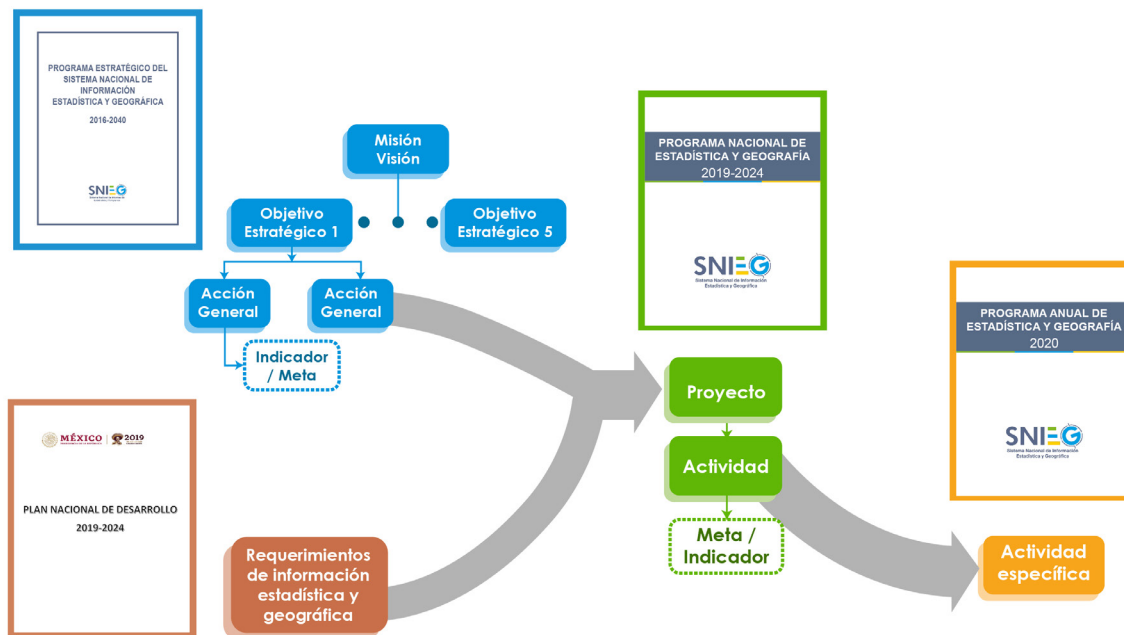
PROGRAMA ESTRATÉGICO DEL SISTEMA NACIONAL DE INFORMACIÓN ESTADÍSTICA Y GEOGRÁFICA

2016-2040

SNIEG

Misión
Visión

Objetivo Estratégico 1

Objetivo Estratégico 5

Acción General

Acción General

Indicador / Meta

PROGRAMA NACIONAL DE ESTADÍSTICA Y GEOGRAFÍA
2019-2024

SNIEG
Sistema Nacional de Información Estadística y Geográfica

PROGRAMA ANUAL DE ESTADÍSTICA Y GEOGRAFÍA
2020

SNIEG
Sistema Nacional de Información Estadística y Geográfica

MÉXICO | 2019

PLAN NACIONAL DE DESARROLLO
2019-2024

Proyecto

Actividad

Meta / Indicador

Requerimientos de información estadística y geográfica

Actividad específica